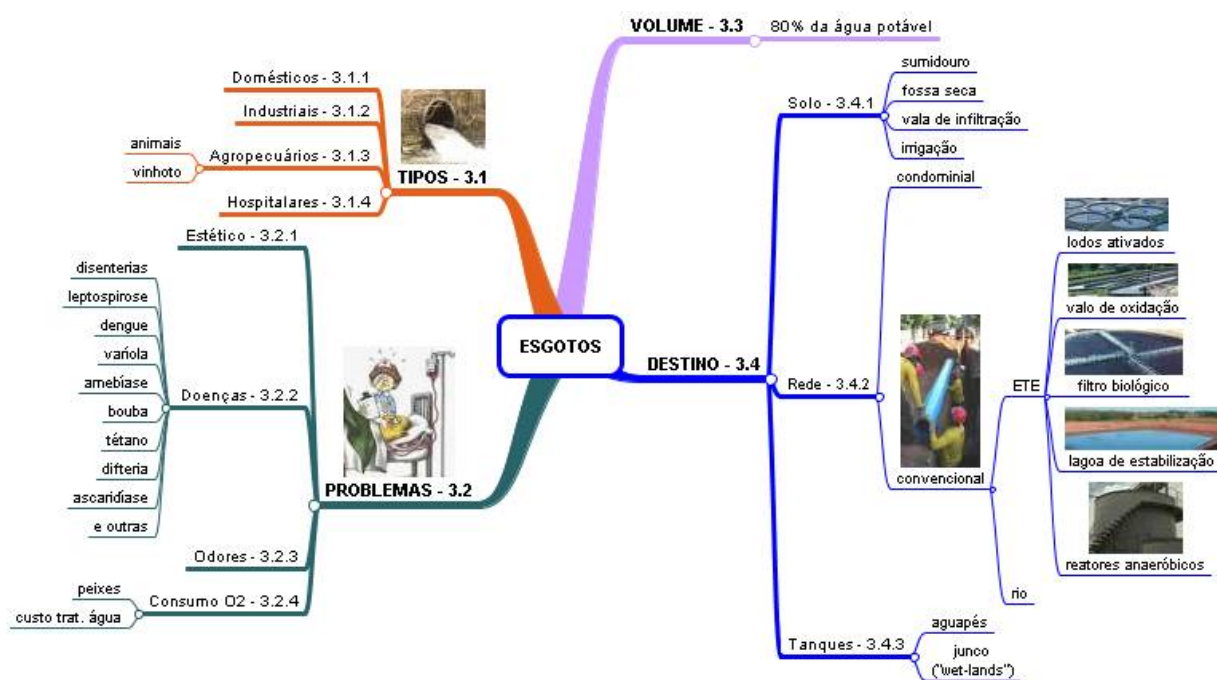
ESGOTOS

TIPOS - 3.1
Domésticos - 3.1.1
Industriais - 3.1.2
Agropecuários - 3.1.3
animais
vinhoto
Hospitalares - 3.1.4

PROBLEMAS - 3.2
Estético - 3.2.1
Doenças - 3.2.2
disenterias
leptospirose
dengue
varíola
amebíase
bouba
tétano
difteria
ascaridíase
e outras
Odores - 3.2.3
Consumo O2 - 3.2.4
peixes
custo trat. água

VOLUME - 3.3
80% da água potável

DESTINO - 3.4
Solo - 3.4.1
sumidouro
fossa seca
vala de infiltração
irrigação
Rede - 3.4.2
condominial
convencional
ETE
lodos ativados
valo de oxidação
filtro biológico
lagoa de estabilização
reatores anaeróbicos
rio
Tanques - 3.4.3
aguapés
junco ("wet-lands")